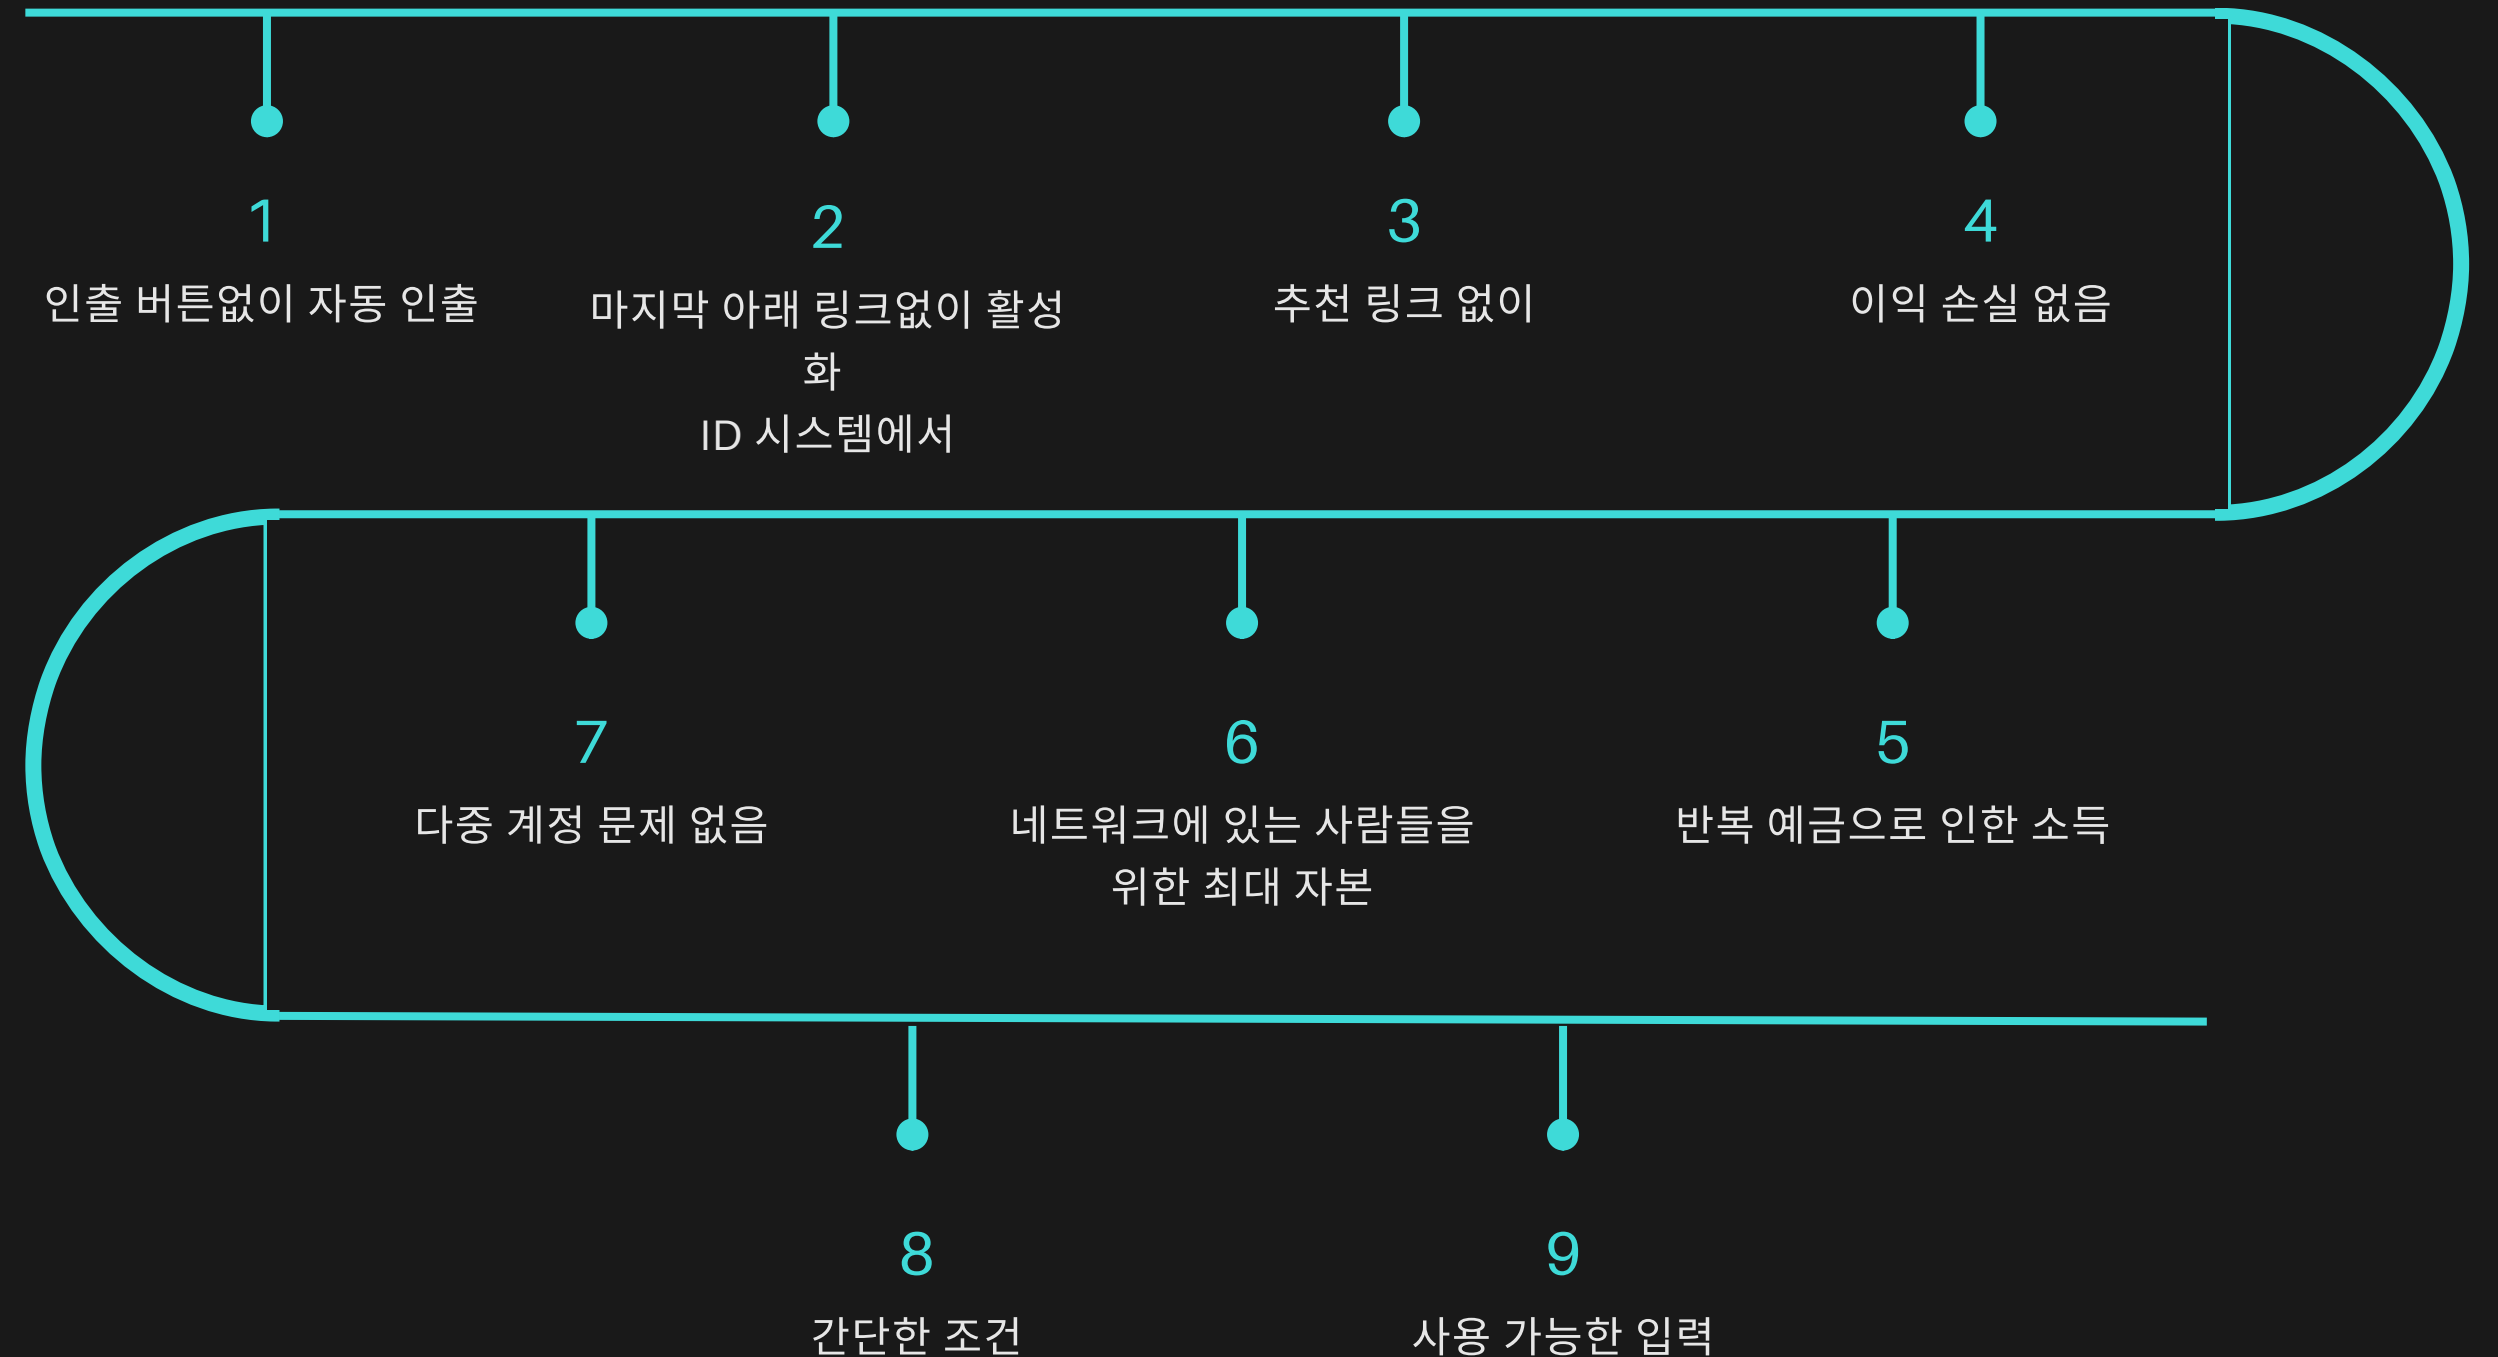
1
인출 버튼없이 자동 인출

2
마지막 아래 링크없이 활성화
ID 시스템에서

3
추천 링크 없이

4
이익 손실 없음

7
다중 계정 문제 없음

6
네트워크에 있는 사람들을 위한 최대 자본

5
반복 예금으로 인한 소득

8
간단한 조건

9
사용 가능한 입력